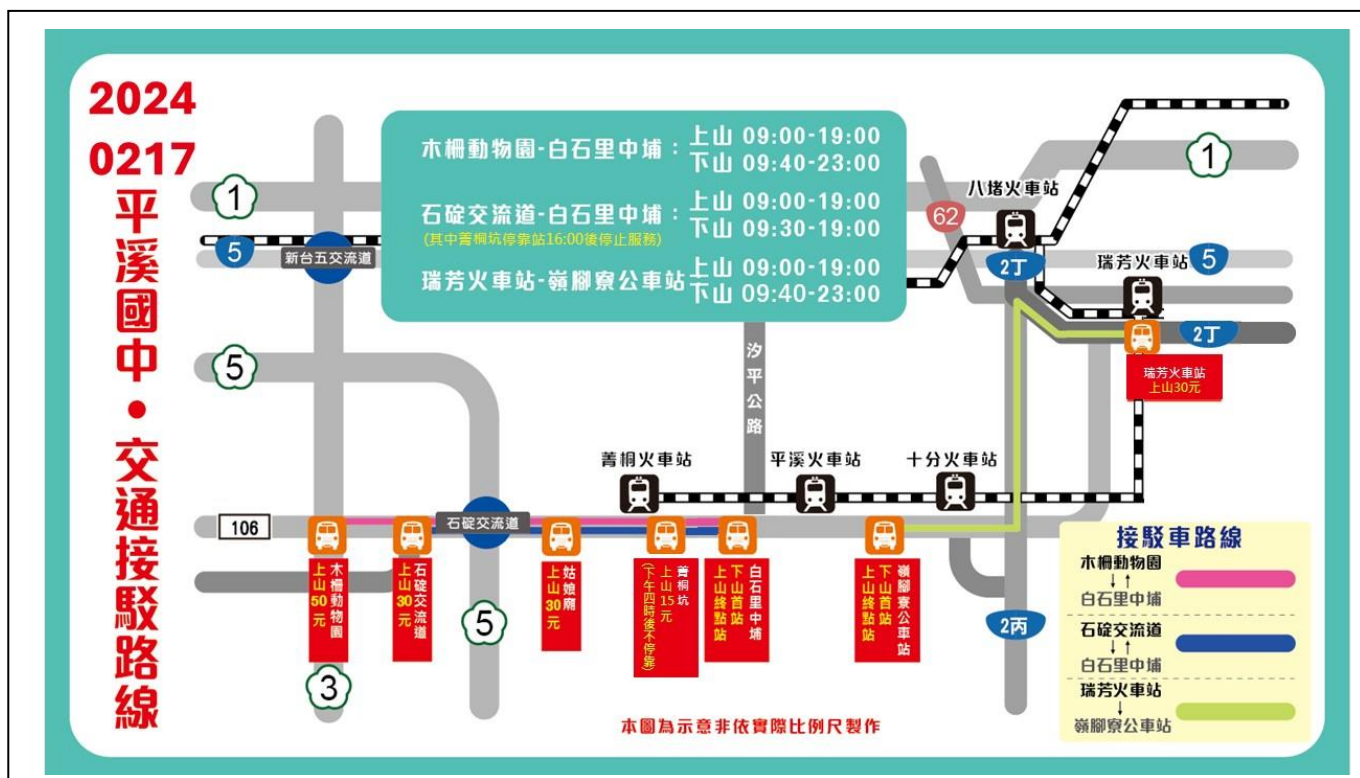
2024
0217
平溪國中・交通接駁路線

木柵動物園-白石里中埔：上山 09:00-19:00
下山 09:40-23:00
石碇交流道-白石里中埔：上山 09:00-19:00
下山 09:30-19:00
(其中菁桐坑停靠站16:00後停止服務)
瑞芳火車站-嶺腳寮公車站 上山 09:00-19:00
下山 09:40-23:00

1
5
新台五交流道
5
1
62
八堵火車站
2丁
瑞芳火車站
5
2丁
瑞芳火車站
上山30元
汐平公路
菁桐火車站
平溪火車站
十分火車站
106
石碇交流道
木柵動物園
上山50元
石碇交流道
上山30元
姑娘廟
上山30元
菁桐坑
上山15元
(下午四時後不停靠)
白石里中埔
下山首站
上山終點站
嶺腳寮公車站
下山首站
上山終點站
5
3
2丙

接駁車路線
木柵動物園
↓↑
白石里中埔
石碇交流道
↓↑
白石里中埔
瑞芳火車站
↓
嶺腳寮公車站

本圖為示意非依實際比例尺製作